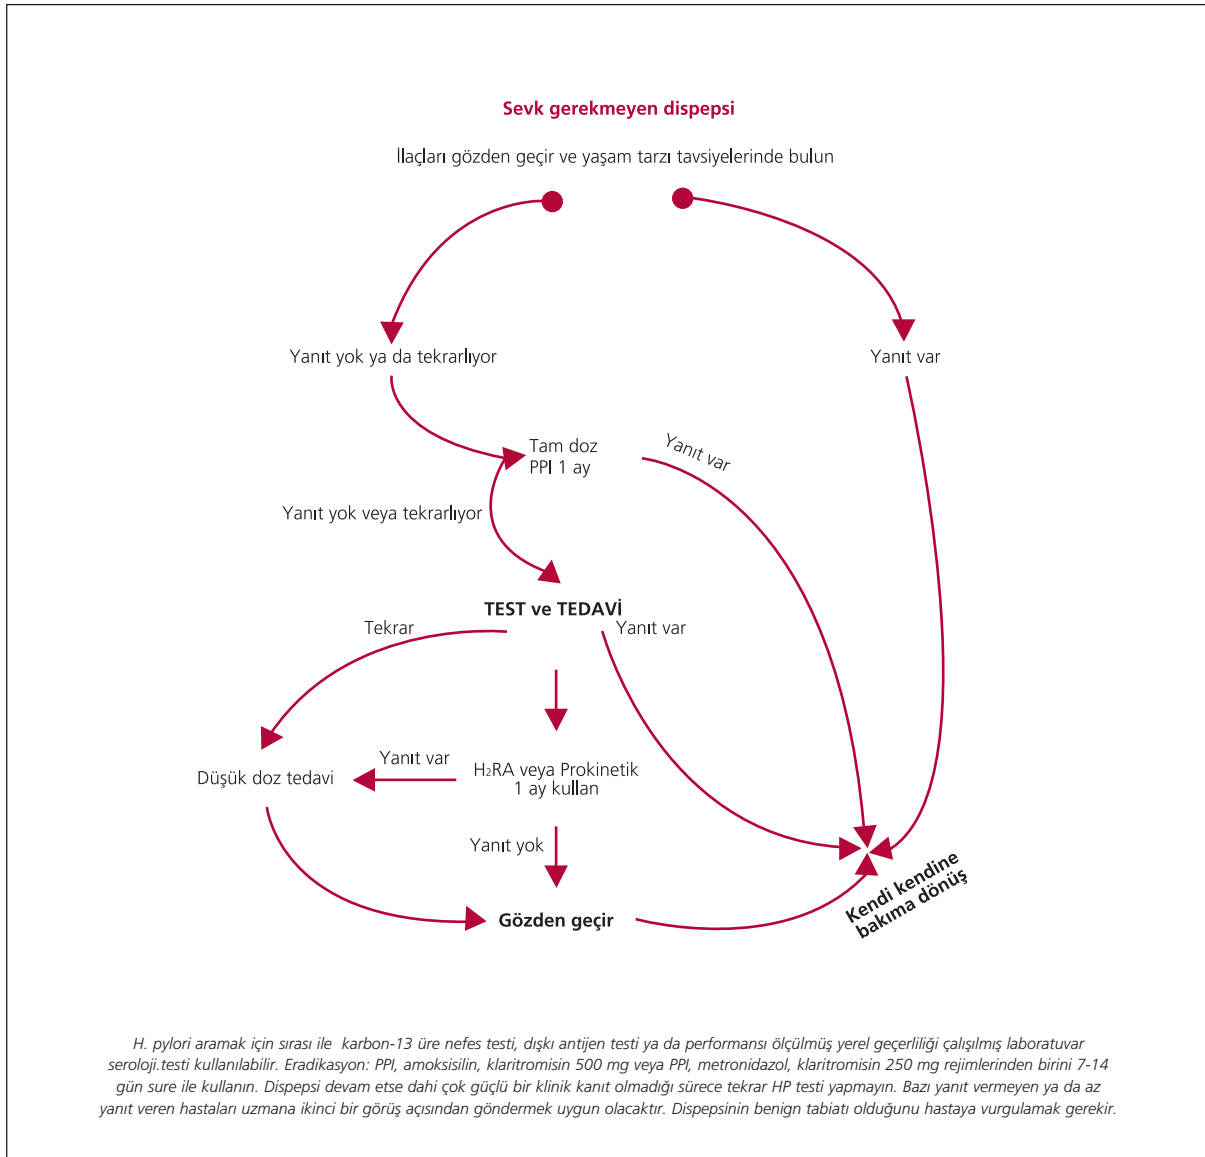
Sevk gerekmeyen dispepsi

İlaçları gözden geçir ve yaşam tarzı tavsiyelerinde bulun

Yanıt yok ya da tekrarlıyor

Yanıt var

Tam doz PPI 1 ay

Yanıt var

Yanıt yok veya tekrarlıyor

TEST ve TEDAVİ

Tekrar

Yanıt var

Yanıt var

Düşük doz tedavi

$H_2RA$ veya Prokinetik 1 ay kullan

Yanıt yok

Gözden geçir

Kendi kendine bakıma dönüş

H. pylori aramak için sırası ile karbon-13 üre nefes testi, dışkı antijen testi ya da performansı ölçülmüş yerel geçerliliği çalışılmış laboratuvar seroloji.testi kullanılabilir. Eradikasyon: PPI, amoksisilin, klaritromisin 500 mg veya PPI, metronidazol, klaritromisin 250 mg rejimlerinden birini 7-14 gün sure ile kullanın. Dispepsi devam etse dahi çok güçlü bir klinik kanıt olmadığı sürece tekrar HP testi yapmayın. Bazı yanıt vermeyen ya da az yanıt veren hastaları uzmana ikinci bir görüş açısından göndermek uygun olacaktır. Dispepsinin benign tabiatı olduğunu hastaya vurgulamak gerekir.